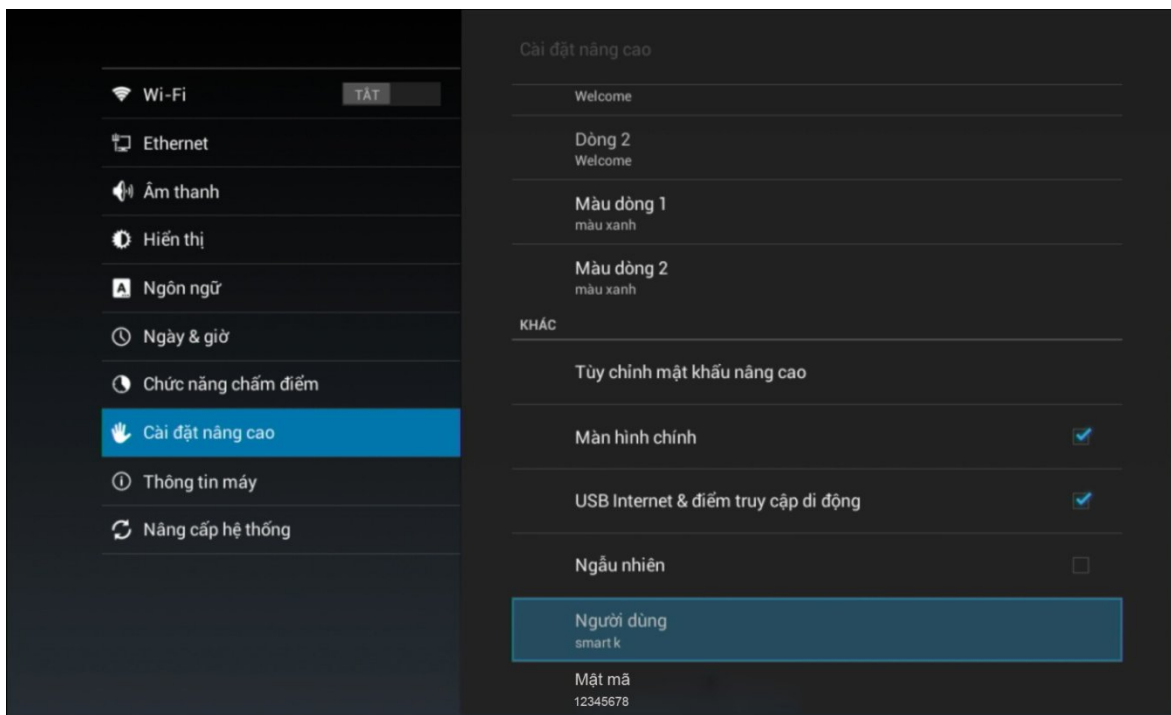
Wi-Fi
TẮT
Ethernet
Âm thanh
Hiển thị
Ngôn ngữ
Ngày & giờ
Chức năng chấm điểm
Cài đặt nâng cao
Thông tin máy
Nâng cấp hệ thống

Cài đặt nâng cao
Welcome
Dòng 2
Welcome
Màu dòng 1
màu xanh
Màu dòng 2
màu xanh
KHÁC
Tùy chỉnh mật khẩu nâng cao
Màn hình chính
USB Internet & điểm truy cập di động
Ngẫu nhiên
Người dùng
smart k
Mật mã
12345678